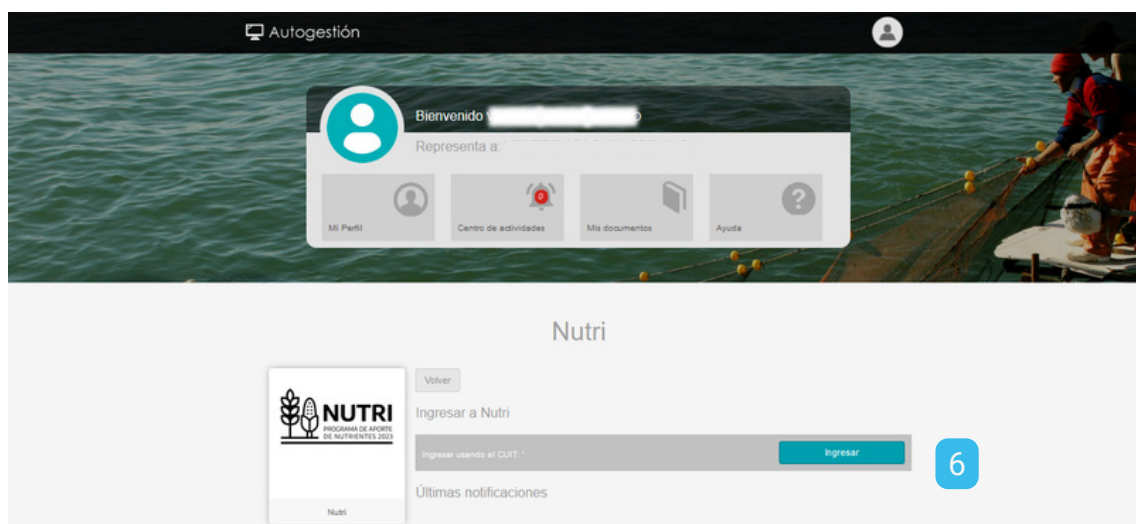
Autogestión

Bienvenido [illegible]

Representa a: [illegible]

Mi Perfil

0

Centro de actividades

Mis documentos

Ayuda

Nutri

NUTRI
PROGRAMA DE APORTE DE NUTRIENTES 2023

Nutri

Volver

Ingresar a Nutri

Ingresar usando el CUIT: *

Ingresar

6

Últimas notificaciones